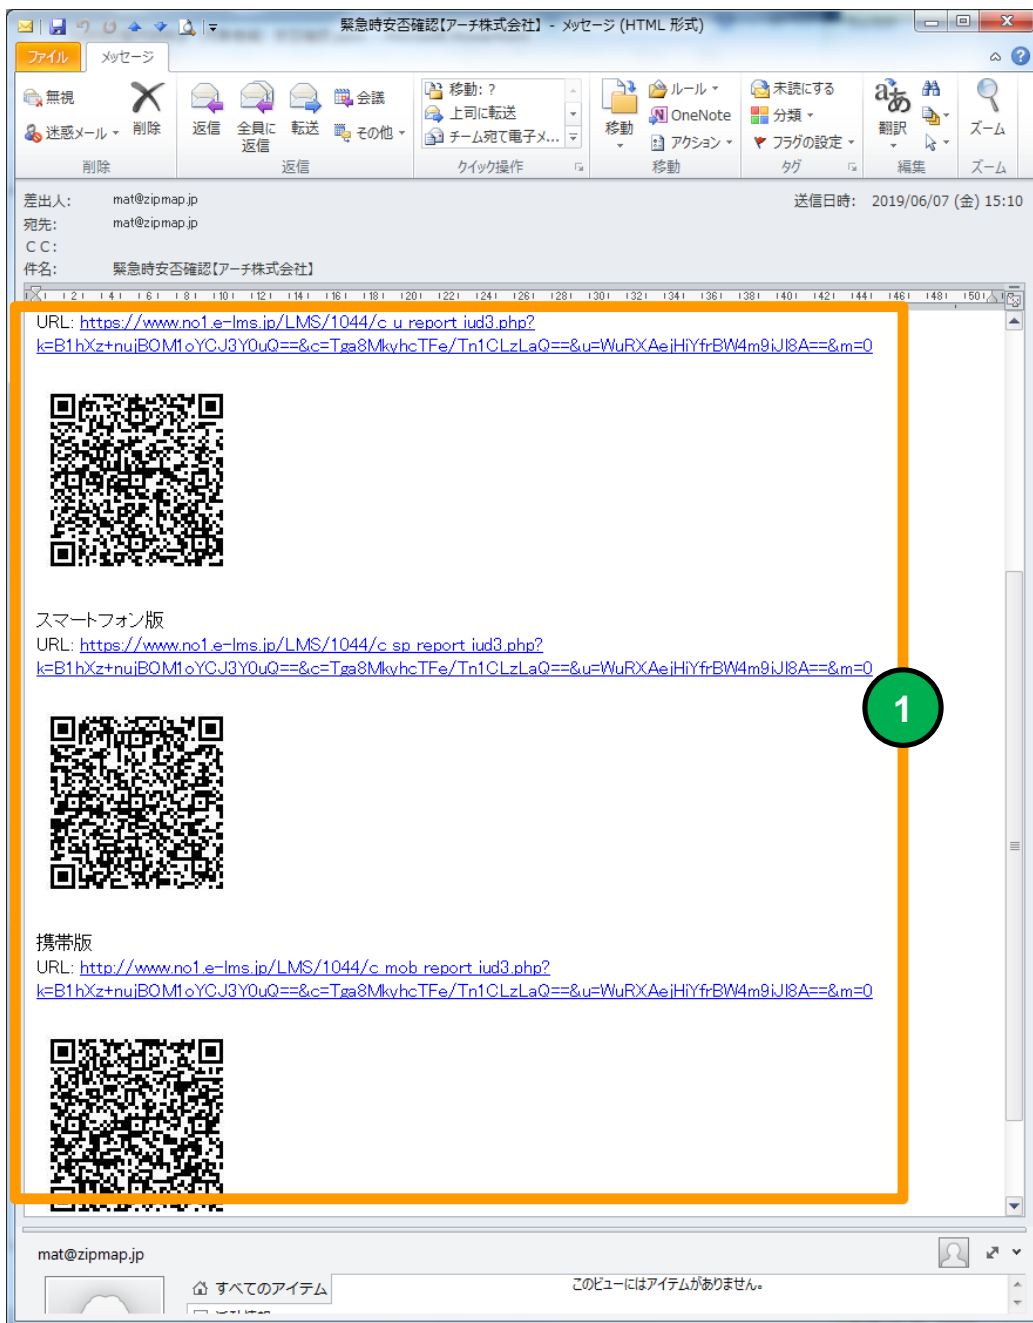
緊急時安否確認【アーチ株式会社】 - メッセージ (HTML 形式)

ファイル メッセージ

無視
迷惑メール
削除
削除

返信 全員に返信 転送 会議 その他
返信

移動: ?
上司に転送
チーム宛て電子メ...
クイック操作

移動
ルール
OneNote
アクション
移動

未読にする
分類
フラグの設定
タグ

翻訳
編集

ズーム
ズーム

差出人: mat@zipmap.jp
宛先: mat@zipmap.jp
CC:
件名: 緊急時安否確認【アーチ株式会社】
送信日時: 2019/06/07 (金) 15:10

URL: https://www.no1.e-lms.jp/LMS/1044/c_u_report_iud3.php?k=B1hXz+nujBOM1oYCJ3Y0uQ==&c=Tga8MkyhcTFe/Tn1CLzLaQ==&u=WuRXAejHiYfrBW4m9iJI8A==&m=0

スマートフォン版
URL: https://www.no1.e-lms.jp/LMS/1044/c_sp_report_iud3.php?k=B1hXz+nujBOM1oYCJ3Y0uQ==&c=Tga8MkyhcTFe/Tn1CLzLaQ==&u=WuRXAejHiYfrBW4m9iJI8A==&m=0

1

携帯版
URL: http://www.no1.e-lms.jp/LMS/1044/c_mob_report_iud3.php?k=B1hXz+nujBOM1oYCJ3Y0uQ==&c=Tga8MkyhcTFe/Tn1CLzLaQ==&u=WuRXAejHiYfrBW4m9iJI8A==&m=0

mat@zipmap.jp

すべてのアイテム
このビューにはアイテムがありません。